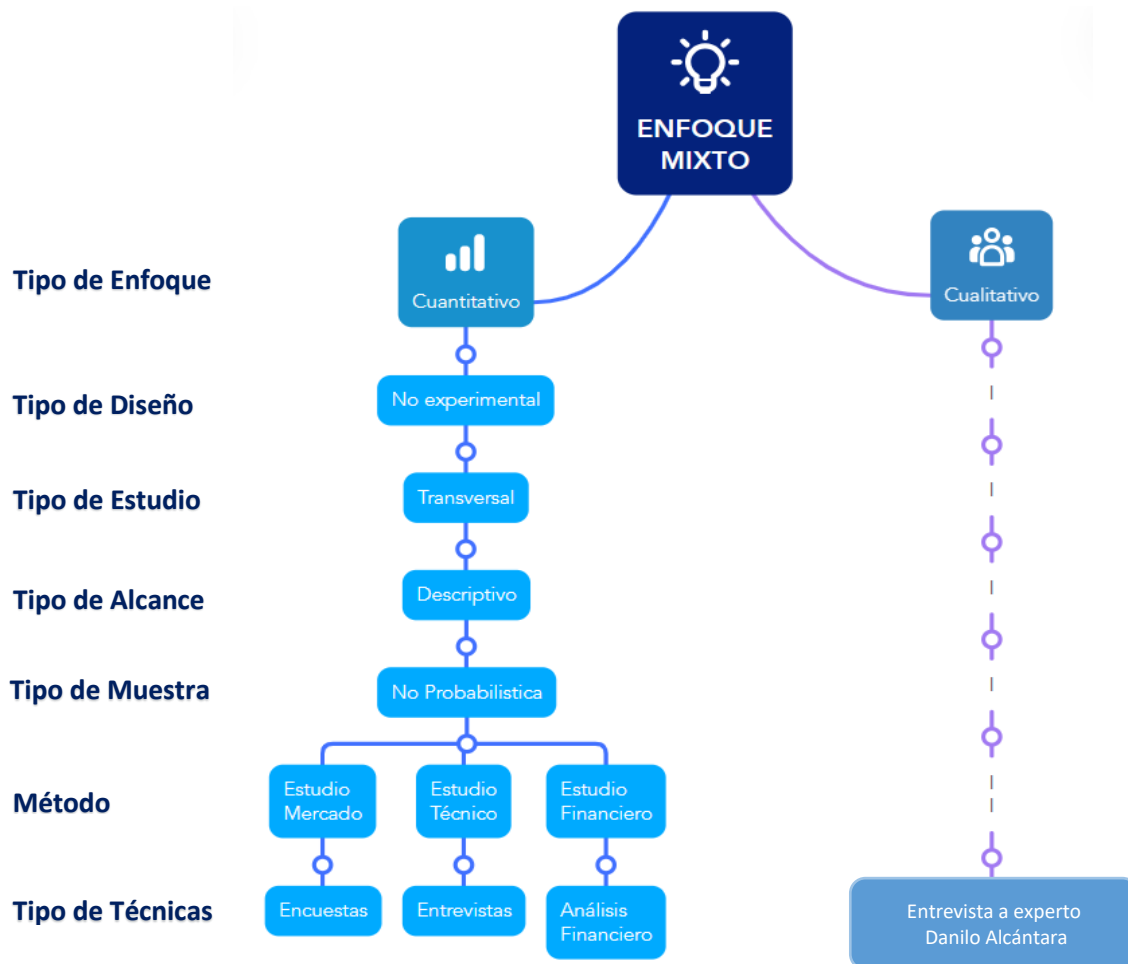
ENFOQUE MIXTO

Tipo de Enfoque

Cuantitativo

Cualitativo

Tipo de Diseño

No experimental

Tipo de Estudio

Transversal

Tipo de Alcance

Descriptivo

Tipo de Muestra

No Probabilistica

Método

Estudio Mercado

Estudio Técnico

Estudio Financiero

Tipo de Técnicas

Encuestas

Entrevistas

Análisis Financiero

Entrevista a experto Danilo Alcántara